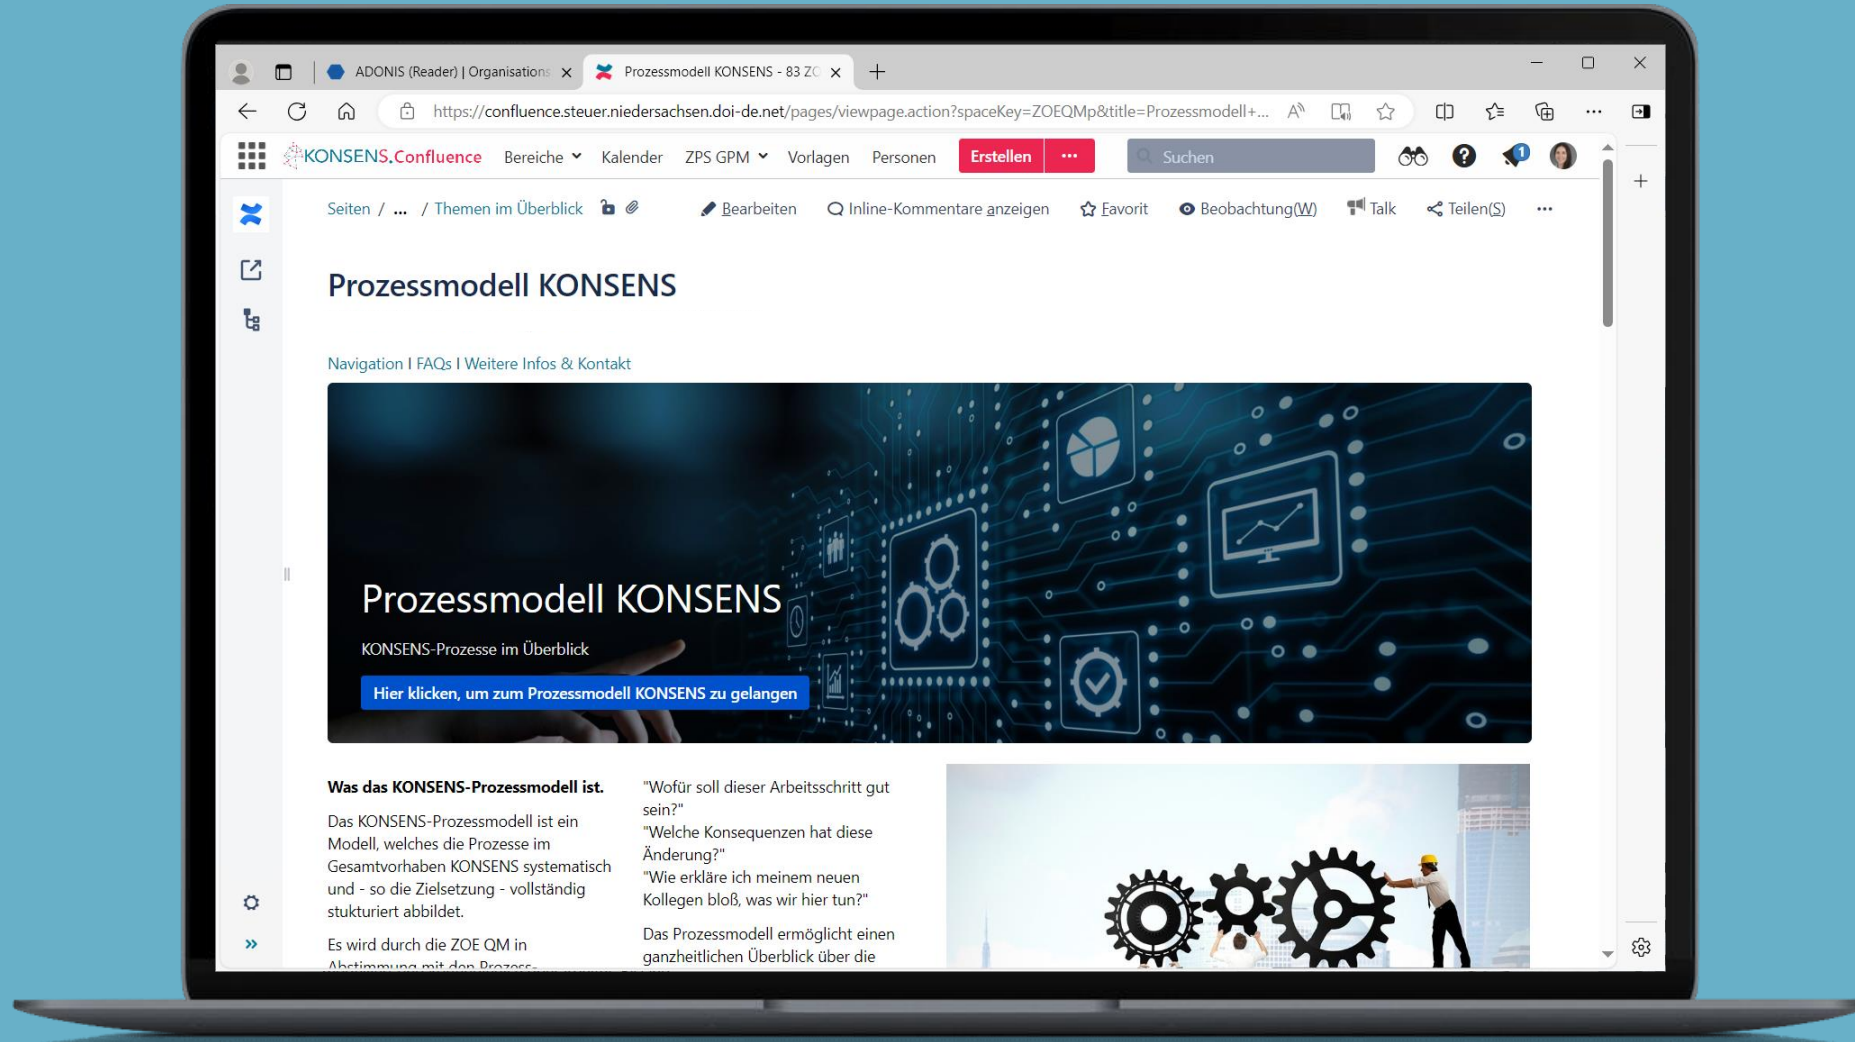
ADONIS (Reader) | Organisations
Prozessmodell KONSENS - 83 ZC

https://confluence.steuer.niedersachsen.doi-de.net/pages/viewpage.action?spaceKey=ZOEQMp&title=Prozessmodell+...

KONSENS.Confluence Bereiche Kalender ZPS GPM Vorlagen Personen Erstellen ··· Suchen

1

Seiten / ... / Themen im Überblick

Bearbeiten Inline-Kommentare anzeigen Favorit Beobachtung(W) Talk Teilen(S) ···

Prozessmodell KONSENS

Navigation I FAQs I Weitere Infos & Kontakt

Prozessmodell KONSENS

KONSENS-Prozesse im Überblick

Hier klicken, um zum Prozessmodell KONSENS zu gelangen

Was das KONSENS-Prozessmodell ist.

Das KONSENS-Prozessmodell ist ein Modell, welches die Prozesse im Gesamtvorhaben KONSENS systematisch und - so die Zielsetzung - vollständig stukturiert abbildet.

Es wird durch die ZOE QM in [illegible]

"Wofür soll dieser Arbeitsschritt gut sein?"
"Welche Konsequenzen hat diese Änderung?"
"Wie erkläre ich meinem neuen Kollegen bloß, was wir hier tun?"

Das Prozessmodell ermöglicht einen ganzheitlichen Überblick über die